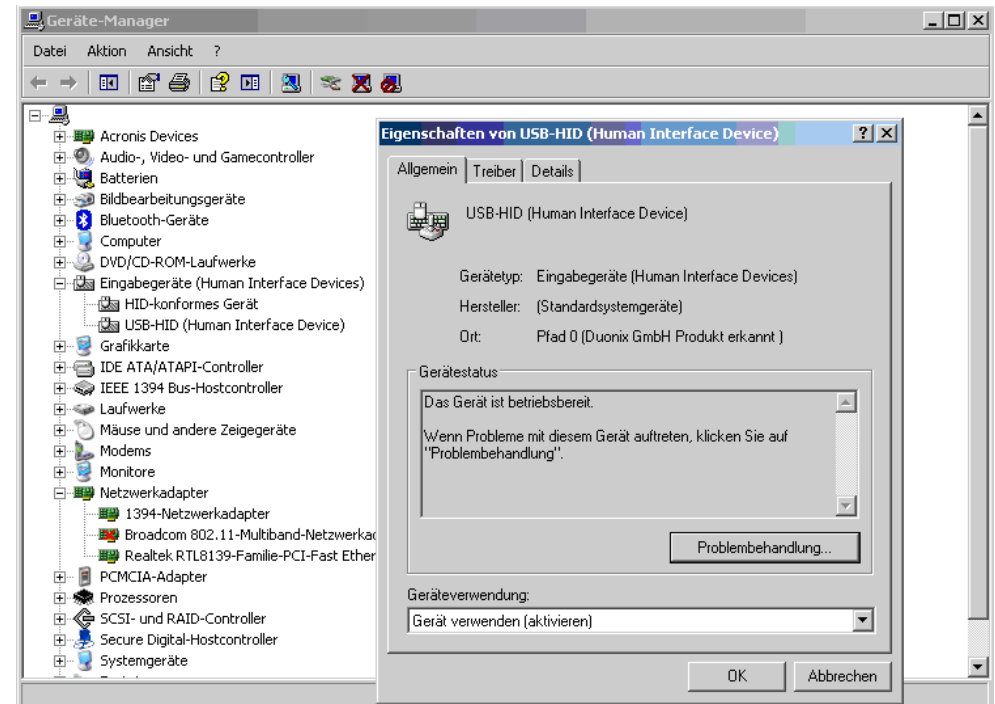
Geräte-Manager

Datei Aktion Ansicht ?

Acronis Devices
Audio-, Video- und Gamecontroller
Batterien
Bildbearbeitungsgeräte
Bluetooth-Geräte
Computer
DVD/CD-ROM-Laufwerke
Eingabegeräte (Human Interface Devices)
HID-konformes Gerät
USB-HID (Human Interface Device)
Grafikkarte
IDE ATA/ATAPI-Controller
IEEE 1394 Bus-Hostcontroller
Laufwerke
Mäuse und andere Zeigegeräte
Modems
Monitore
Netzwerkadapter
1394-Netzwerkadapter
Broadcom 802.11-Multiband-Netzwerkac
Realtek RTL8139-Familie-PCI-Fast Ether
PCMCIA-Adapter
Prozessoren
SCSI- und RAID-Controller
Secure Digital-Hostcontroller
Systemgeräte

Eigenschaften von USB-HID (Human Interface Device)

Allgemein | Treiber | Details

USB-HID (Human Interface Device)

Gerätetyp: Eingabegeräte (Human Interface Devices)

Hersteller: (Standardsystemgeräte)

Ort: Pfad 0 (Duonix GmbH Produkt erkannt )

Gerätestatus

Das Gerät ist betriebsbereit.

Wenn Probleme mit diesem Gerät auftreten, klicken Sie auf "Problembehandlung".

Problembehandlung...

Geräteverwendung:

Gerät verwenden (aktivieren)

OK Abbrechen